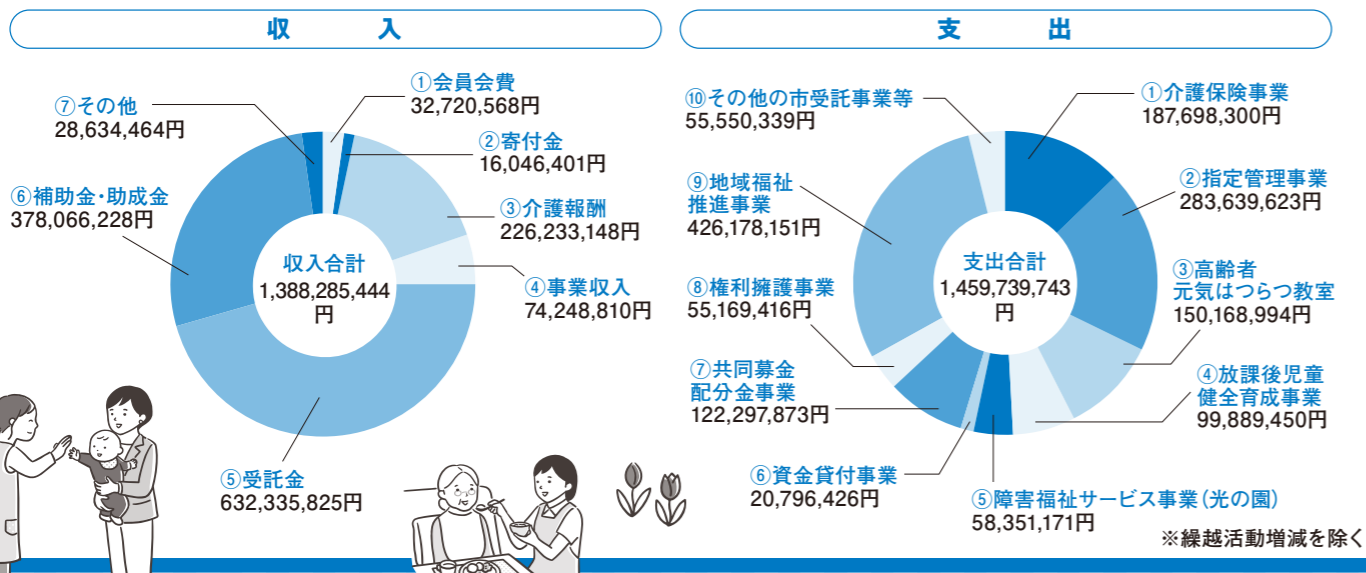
収　入

⑦その他
28,634,464円

①会員会費
32,720,568円

②寄付金
16,046,401円

⑥補助金・助成金
378,066,228円

③介護報酬
226,233,148円

収入合計
1,388,285,444
円

④事業収入
74,248,810円

⑤受託金
632,335,825円

支　出

⑩その他の市受託事業等
55,550,339円

①介護保険事業
187,698,300円

②指定管理事業
283,639,623円

⑨地域福祉
推進事業
426,178,151円

支出合計
1,459,739,743
円

③高齢者
元気はつらつ教室
150,168,994円

⑧権利擁護事業
55,169,416円

⑦共同募金
配分金事業
122,297,873円

④放課後児童
健全育成事業
99,889,450円

⑥資金貸付事業
20,796,426円

⑤障害福祉サービス事業（光の園）
58,351,171円

※繰越活動増減を除く